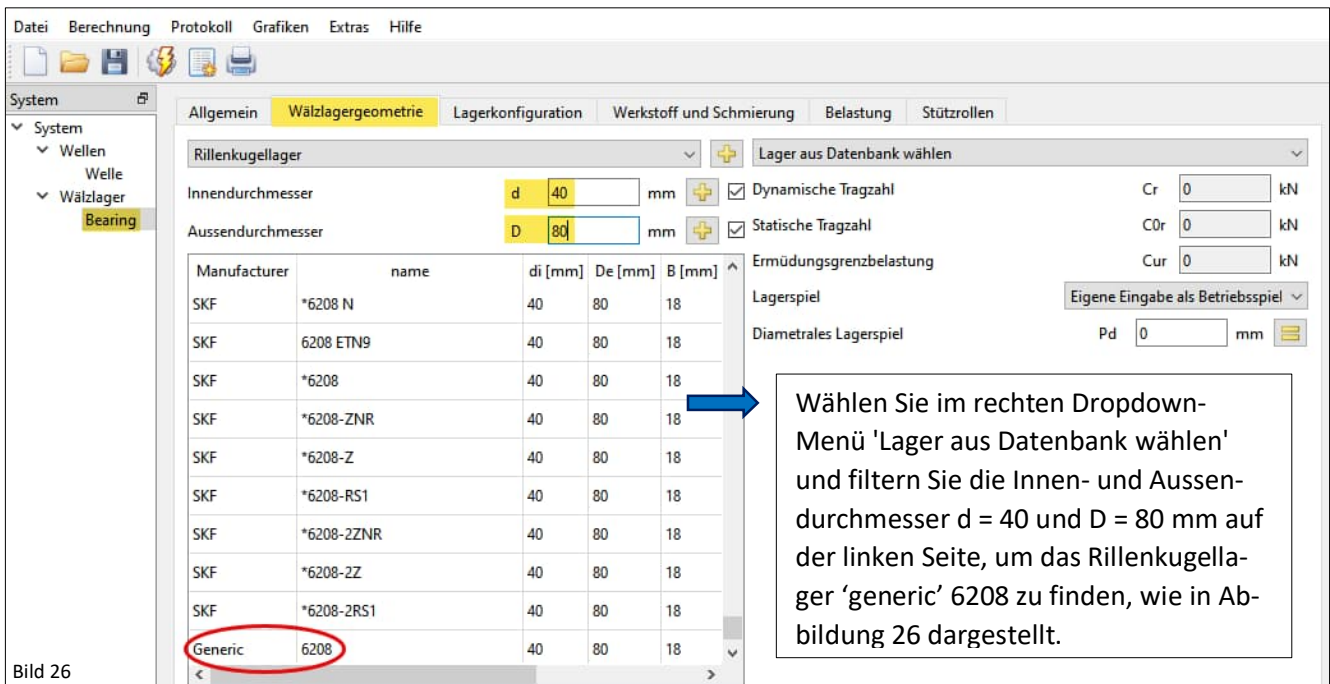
Datei Berechnung Protokoll Grafiken Extras Hilfe

System
System
Wellen
Welle
Wälzlager
Bearing

Allgemein | Wälzlagergeometrie | Lagerkonfiguration | Werkstoff und Schmierung | Belastung | Stützrollen

Rillenkugellager

Innendurchmesser d 40 mm

Aussendurchmesser D 80 mm

| Manufacturer | name | di [mm] | De [mm] | B [mm] |
|---|---|---|---|---|
| SKF | *6208 N | 40 | 80 | 18 |
| SKF | 6208 ETN9 | 40 | 80 | 18 |
| SKF | *6208 | 40 | 80 | 18 |
| SKF | *6208-ZNR | 40 | 80 | 18 |
| SKF | *6208-Z | 40 | 80 | 18 |
| SKF | *6208-RS1 | 40 | 80 | 18 |
| SKF | *6208-2ZNR | 40 | 80 | 18 |
| SKF | *6208-2Z | 40 | 80 | 18 |
| SKF | *6208-2RS1 | 40 | 80 | 18 |
| Generic | 6208 | 40 | 80 | 18 |

Lager aus Datenbank wählen

Dynamische Tragzahl Cr 0 kN

Statische Tragzahl C0r 0 kN

Ermüdungsgrenzbelastung Cur 0 kN

Lagerspiel Eigene Eingabe als Betriebsspiel

Diametrales Lagerspiel Pd 0 mm

Wählen Sie im rechten Dropdown-Menü 'Lager aus Datenbank wählen' und filtern Sie die Innen- und Aussendurchmesser d = 40 und D = 80 mm auf der linken Seite, um das Rillenkugellager 'generic' 6208 zu finden, wie in Abbildung 26 dargestellt.

Bild 26